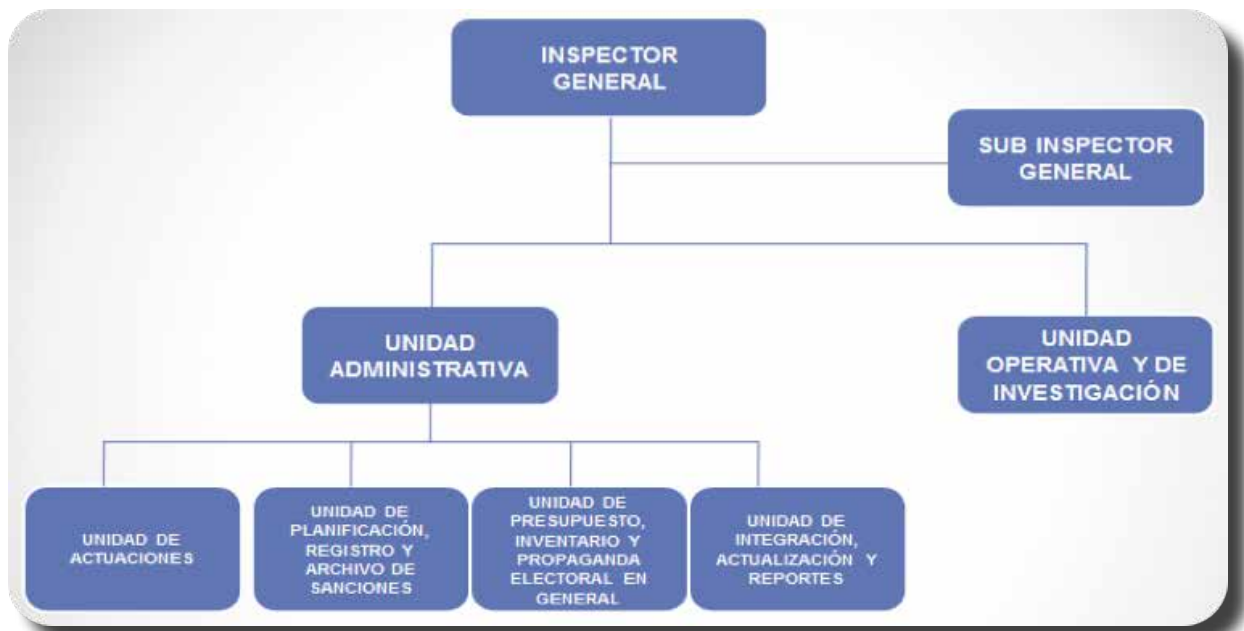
INSPECTOR GENERAL

SUB INSPECTOR GENERAL

UNIDAD ADMINISTRATIVA

UNIDAD OPERATIVA Y DE INVESTIGACIÓN

UNIDAD DE ACTUACIONES

UNIDAD DE PLANIFICACIÓN, REGISTRO Y ARCHIVO DE SANCIONES

UNIDAD DE PRESUPUESTO, INVENTARIO Y PROPAGANDA ELECTORAL EN GENERAL

UNIDAD DE INTEGRACIÓN, ACTUALIZACIÓN Y REPORTES